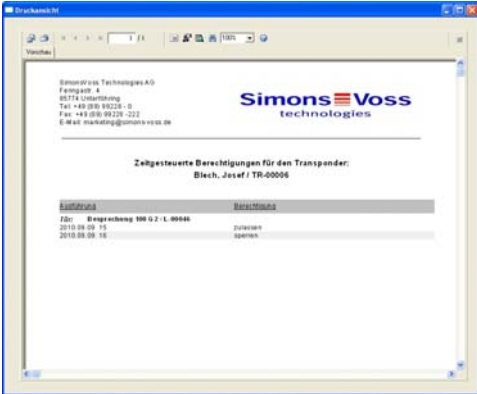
Druckansicht

1 /1

100%

Vorschau

SimonsVoss Technologies AG
Feringastr. 4
85774 Unterföhring
Tel: +49 (89) 99228 - 0
Fax: +49 (89) 99228 -222
E-Mail: marketing@simons-voss.de

Simons≡Voss
technologies

Zeitgesteuerte Berechtigungen für den Transponder:
Blech, Josef / TR-00006

| Ausführung | Berechtigung |
|---|---|
| Tür: Besprechung 100 G2 / L-00046 | |
| 2010.09.09. 15 | zulassen |
| 2010.09.09. 16 | sperren |